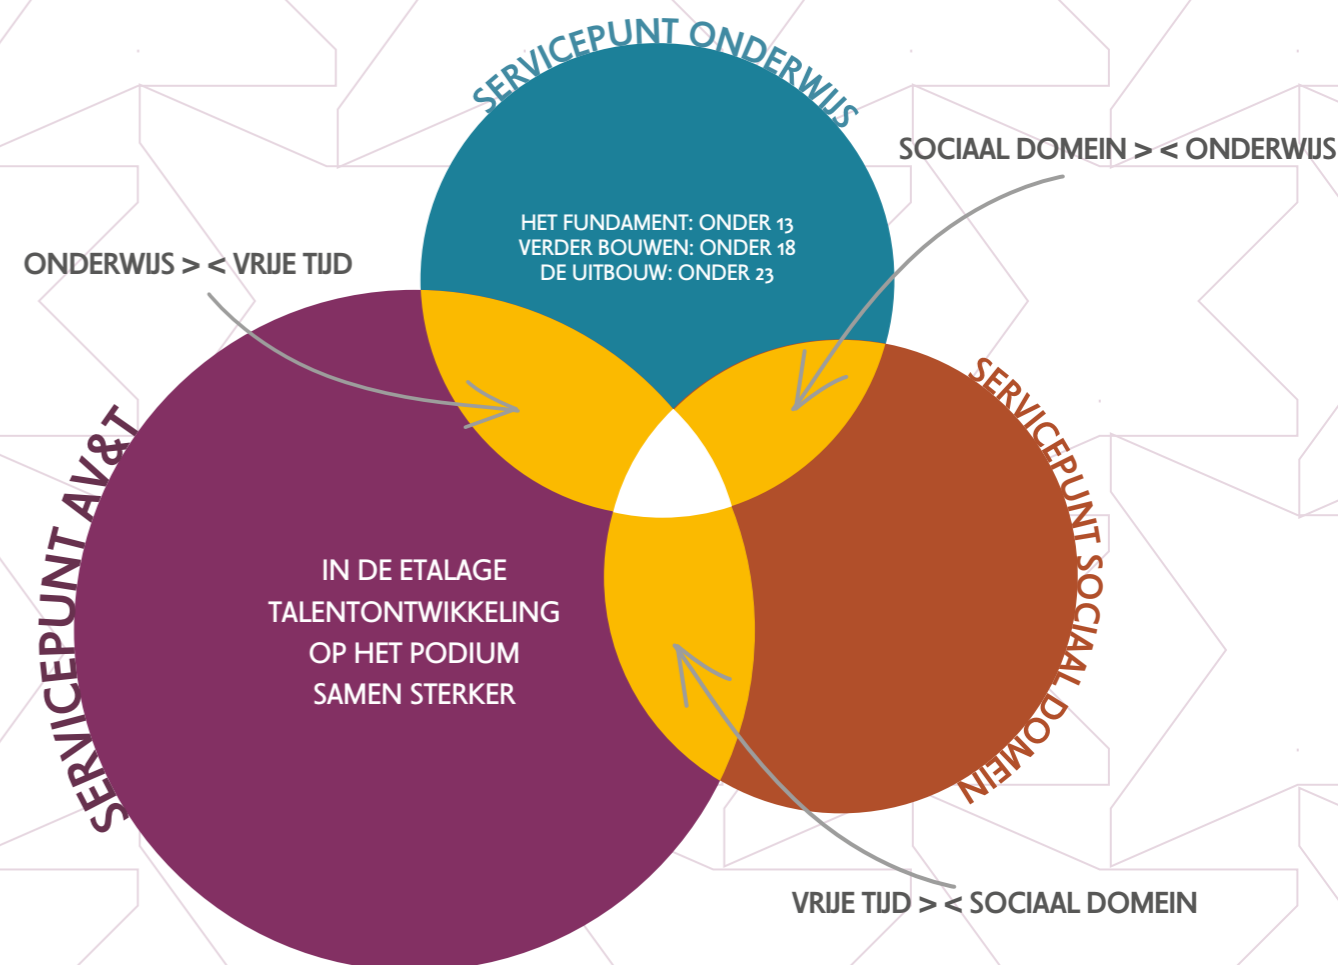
SERVICEPUNT ONDERWIJS

HET FUNDAMENT: ONDER 13
VERDER BOUWEN: ONDER 18
DE UITBOUW: ONDER 23

SOCIAAL DOMEIN > < ONDERWIJS

ONDERWIJS > < VRIJE TIJD

SERVICEPUNT AV&T

IN DE ETALAGE
TALENTONTWIKKELING
OP HET PODIUM
SAMEN STERKER

SERVICEPUNT SOCIAAL DOMEIN

VRIJE TIJD > < SOCIAAL DOMEIN